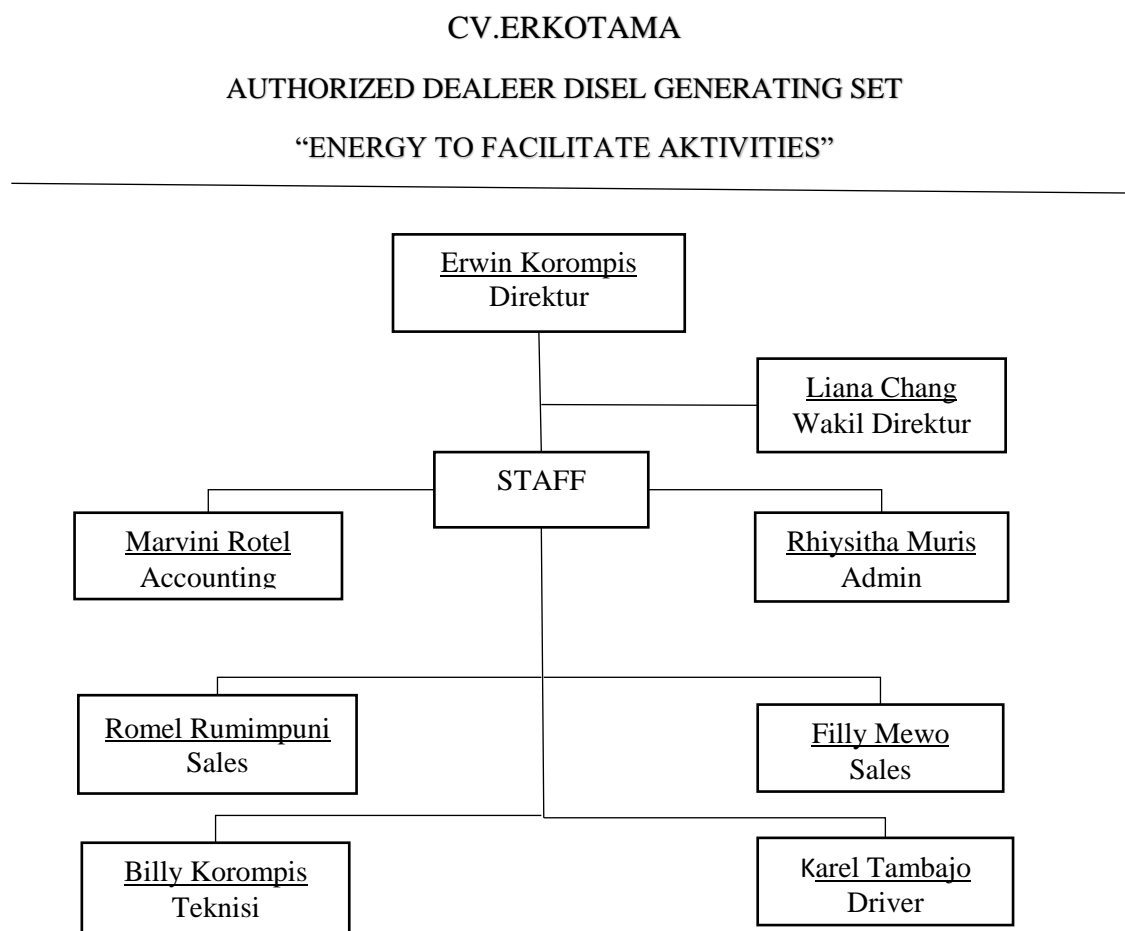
CV.ERKOTAMA

AUTHORIZED DEALEER DISEL GENERATING SET

"ENERGY TO FACILITATE AKTIVITIES"

Erwin Korompis
Direktur

Liana Chang
Wakil Direktur

STAFF

Marvini Rotel
Accounting

Rhiysitha Muris
Admin

Romel Rumimpuni
Sales

Filly Mewo
Sales

Billy Korompis
Teknisi

Karel Tambajo
Driver